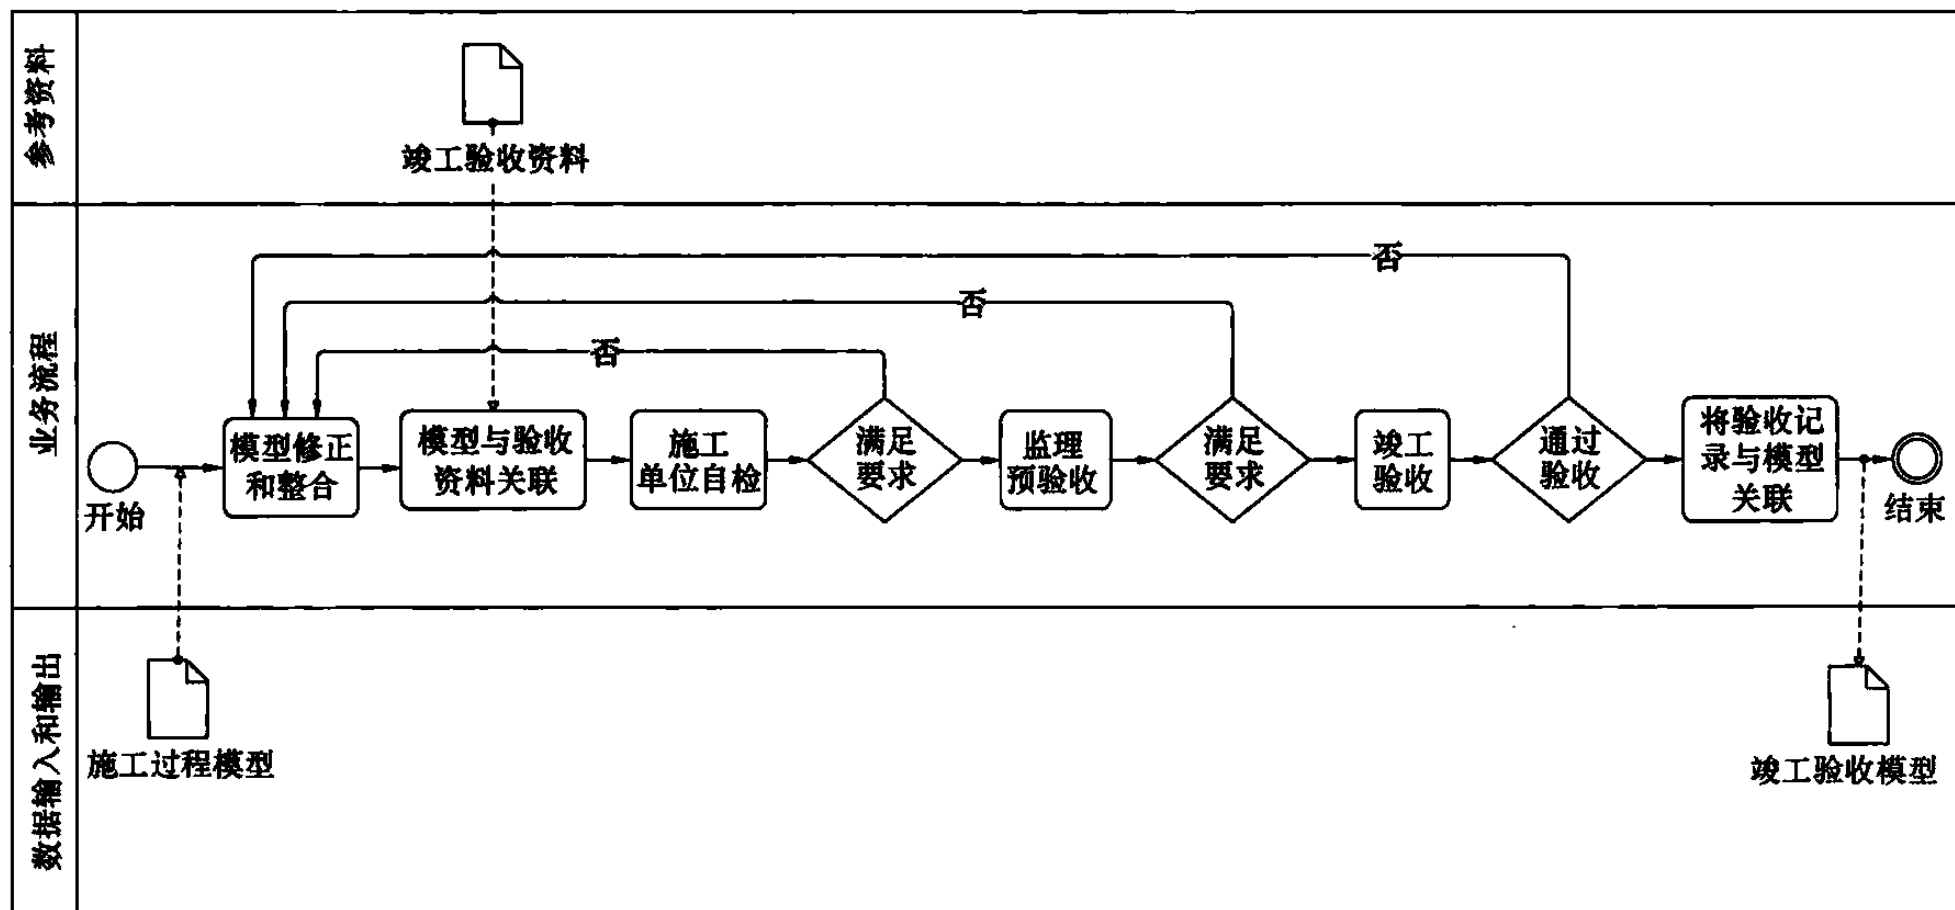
参考资料

竣工验收资料

业务流程

否

否

否

开始

模型修正和整合

模型与验收资料关联

施工单位自检

满足要求

监理预验收

满足要求

竣工验收

通过验收

将验收记录与模型关联

结束

数据输入和输出

施工过程模型

竣工验收模型